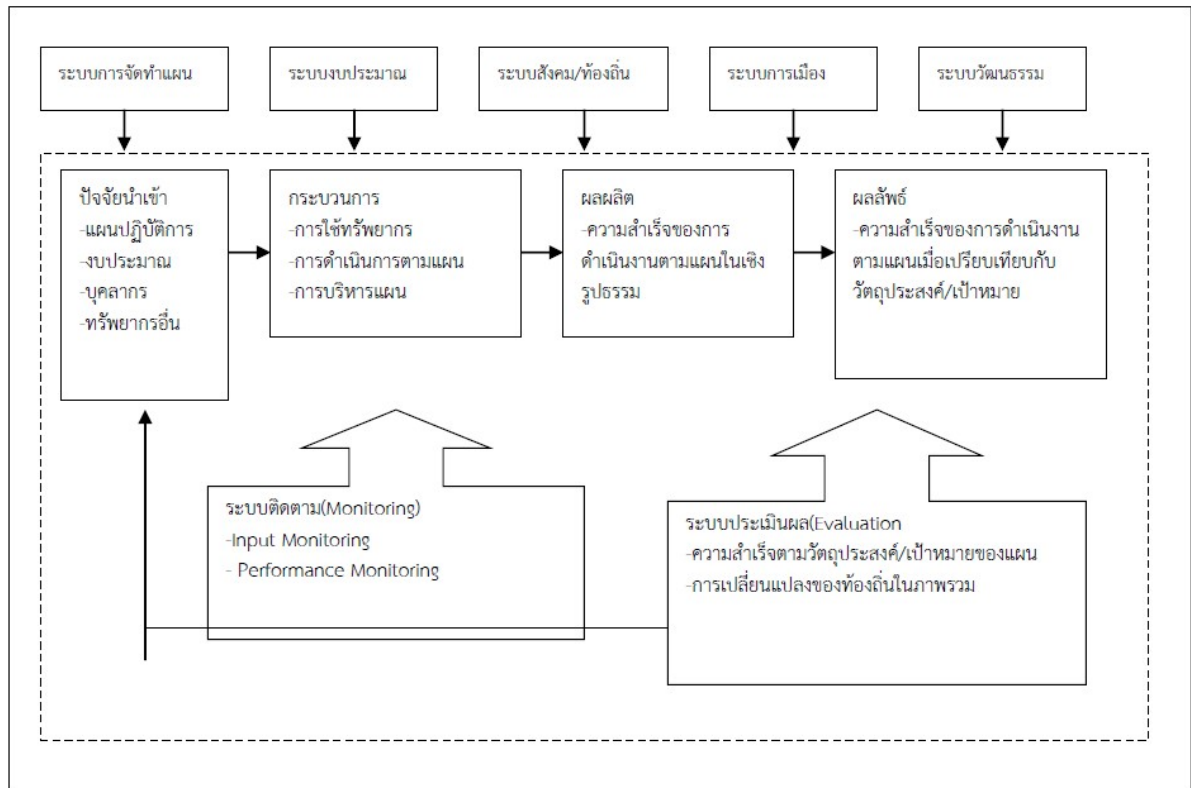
ระบบการจัดทำแผน

ระบบงบประมาณ

ระบบสังคม/ท้องถิ่น

ระบบการเมือง

ระบบวัฒนธรรม

ปัจจัยนำเข้า
-แผนปฏิบัติการ
-งบประมาณ
-บุคลากร
-ทรัพยากรอื่น

กระบวนการ
-การใช้ทรัพยากร
-การดำเนินการตามแผน
-การบริหารแผน

ผลผลิต
-ความสำเร็จของการดำเนินงานตามแผนในเชิงรูปธรรม

ผลลัพธ์
-ความสำเร็จของการดำเนินงานตามแผนเมื่อเปรียบเทียบกับวัตถุประสงค์/เป้าหมาย

ระบบติดตาม(Monitoring)
-Input Monitoring
- Performance Monitoring

ระบบประเมินผล(Evaluation
-ความสำเร็จตามวัตถุประสงค์/เป้าหมายของแผน
-การเปลี่ยนแปลงของท้องถิ่นในภาพรวม